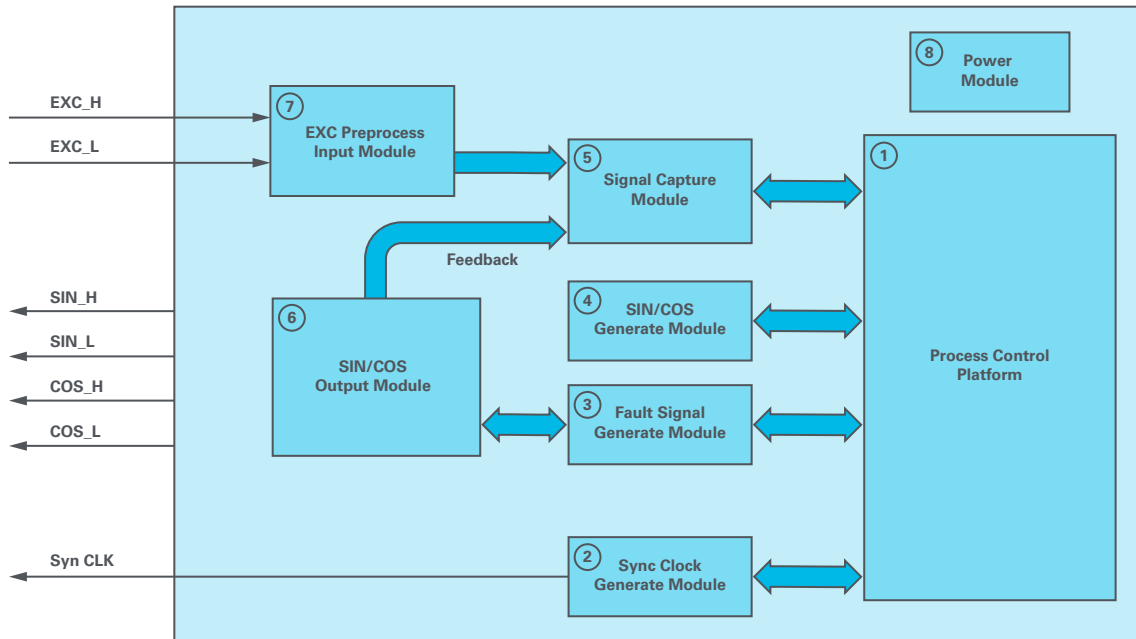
EXC_H

EXC_L

SIN_H

SIN_L

COS_H

COS_L

Syn CLK

8 Power Module

7 EXC Preprocess Input Module

5 Signal Capture Module

1 Process Control Platform

Feedback

6 SIN/COS Output Module

4 SIN/COS Generate Module

3 Fault Signal Generate Module

2 Sync Clock Generate Module